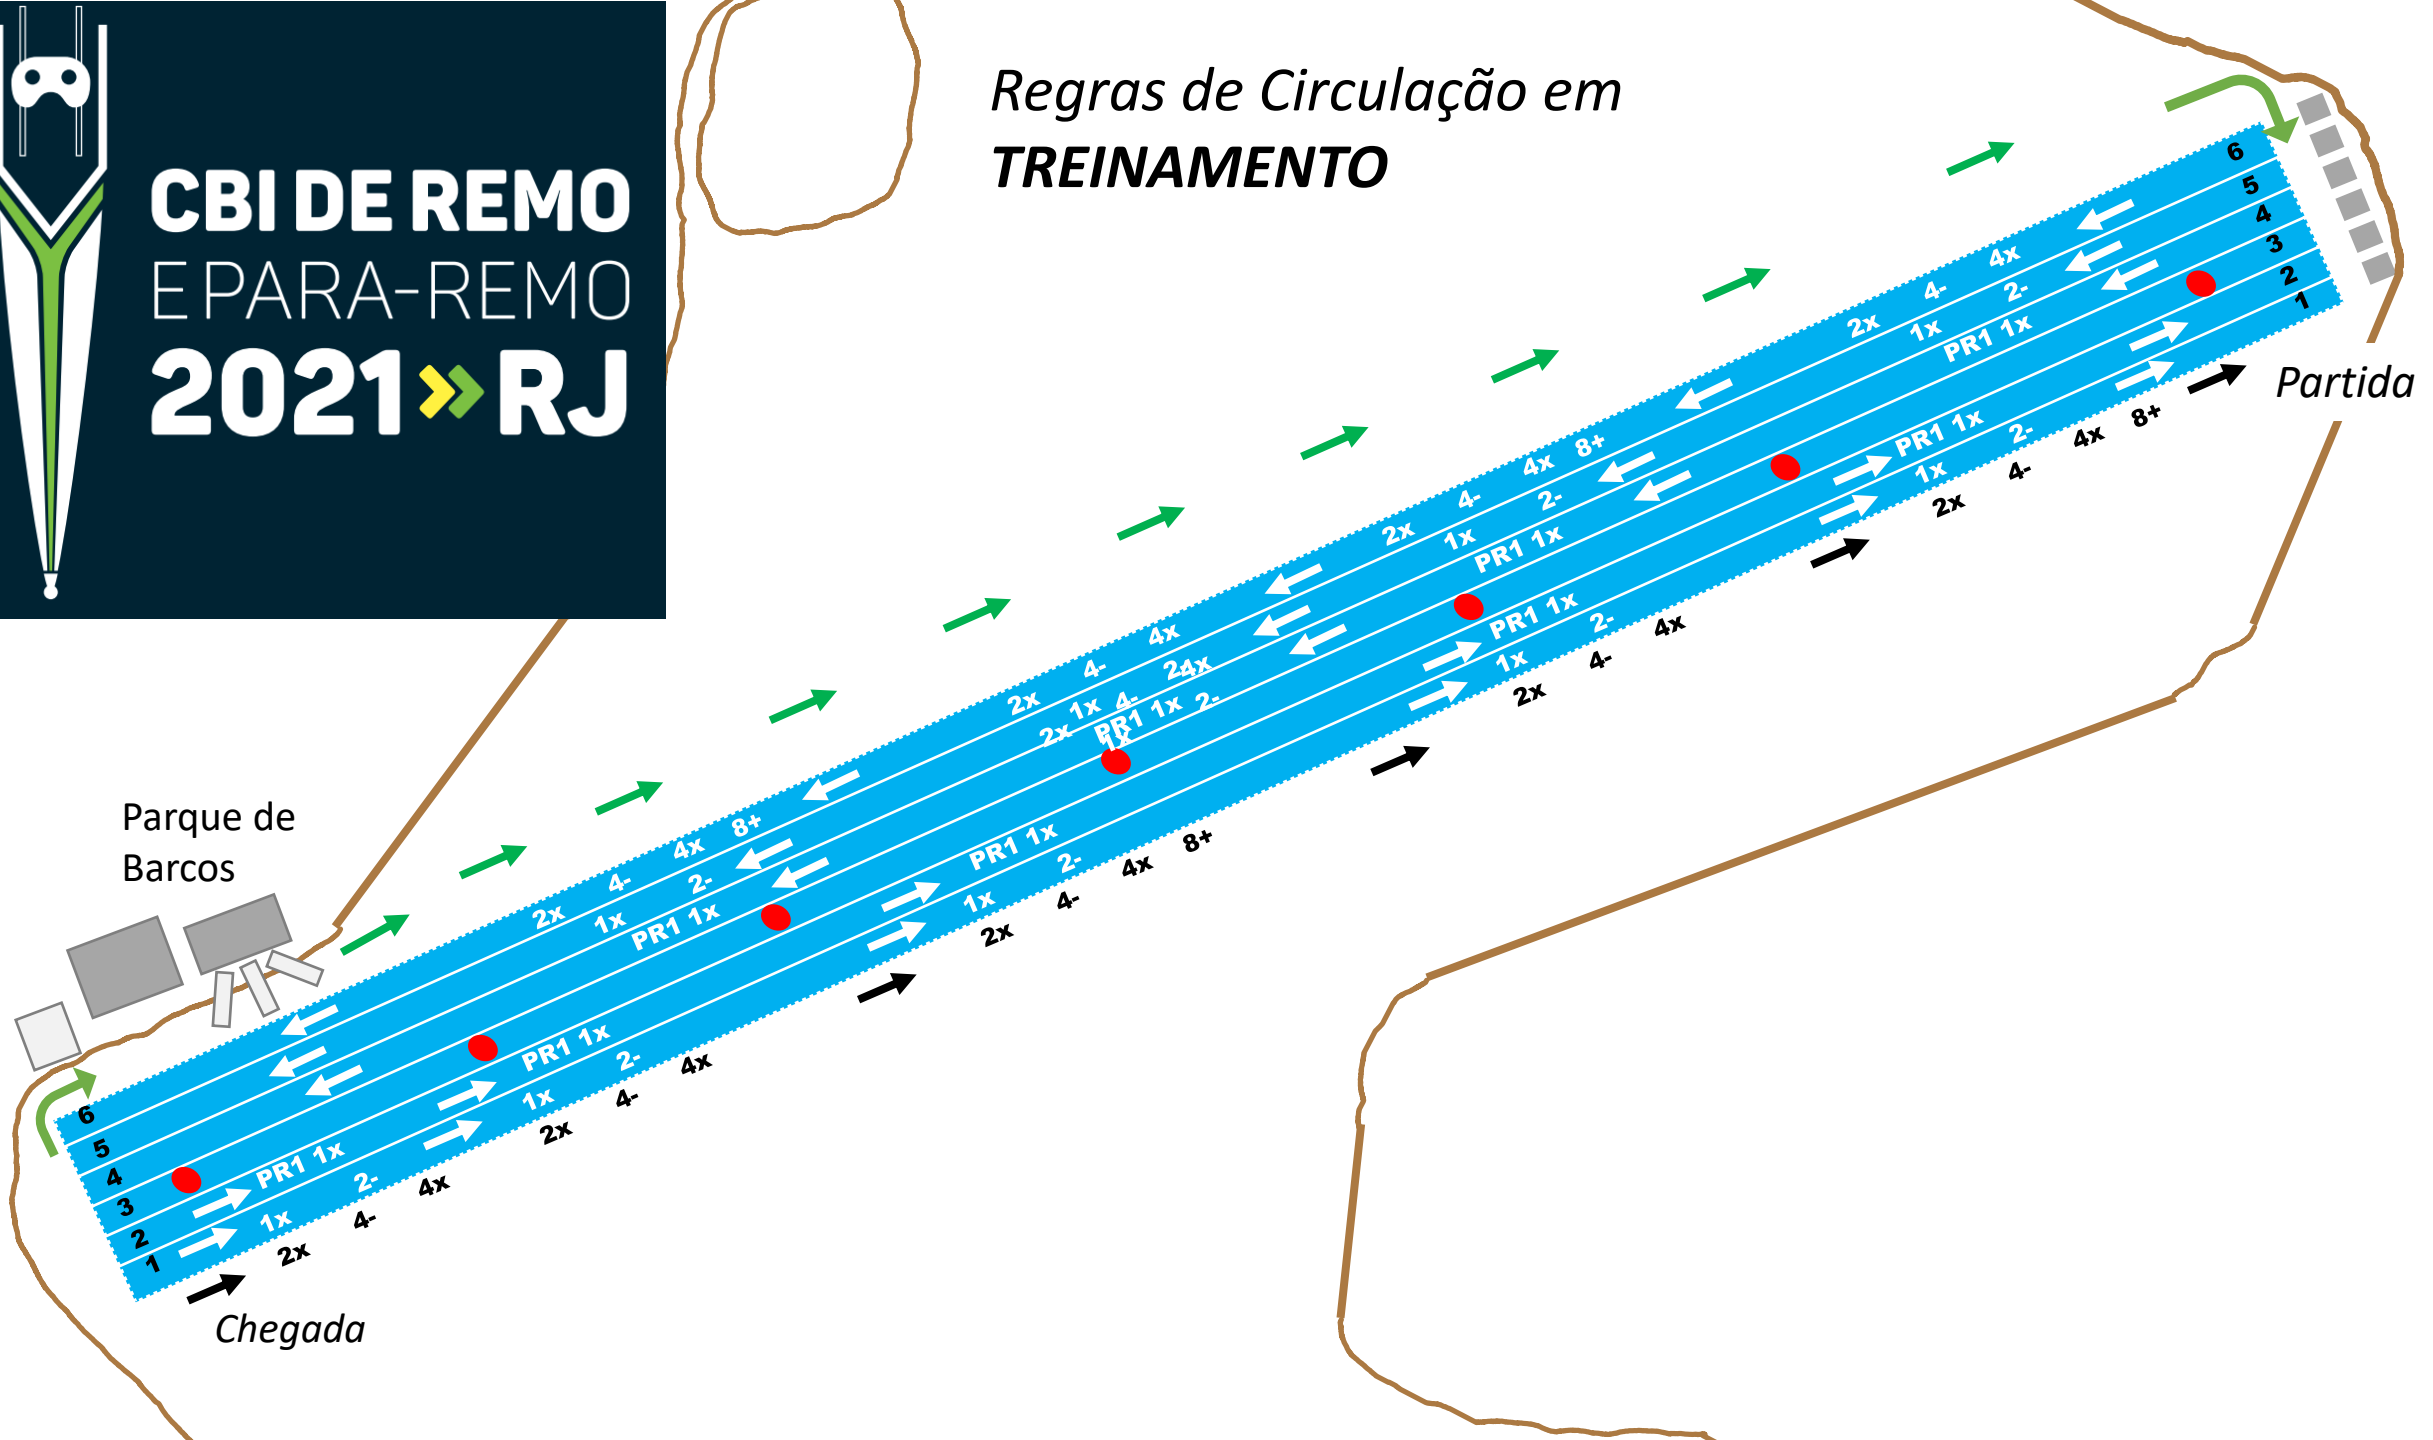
CBI DE REMO
E PARA-REMO
2021 » RJ

Regras de Circulação em
TREINAMENTO

6
5
4
3
2
1

2x 4- 4x
1x 2- 
PR1 1x
PR1 1x 2- 4x 8+
1x 4-
2x

2x 4- 4x 8+
1x 2-
PR1 1x
PR1 1x 2- 4x
1x 4-
2x

2x 4- 4x
2x 1x 4- 24x
PR1 1x 2-
PR1 1x 2- 4x 8+
1x 4-
2x

2x 4- 4x 8+
1x 2-
PR1 1x
PR1 1x 2- 4x
1x 4-
2x

2x 4- 4x
1x 2-
PR1 1x
PR1 1x 2- 4x 8+
1x 4-
2x

6
5
4
3
2
1

Parque de Barcos

Partida

Chegada